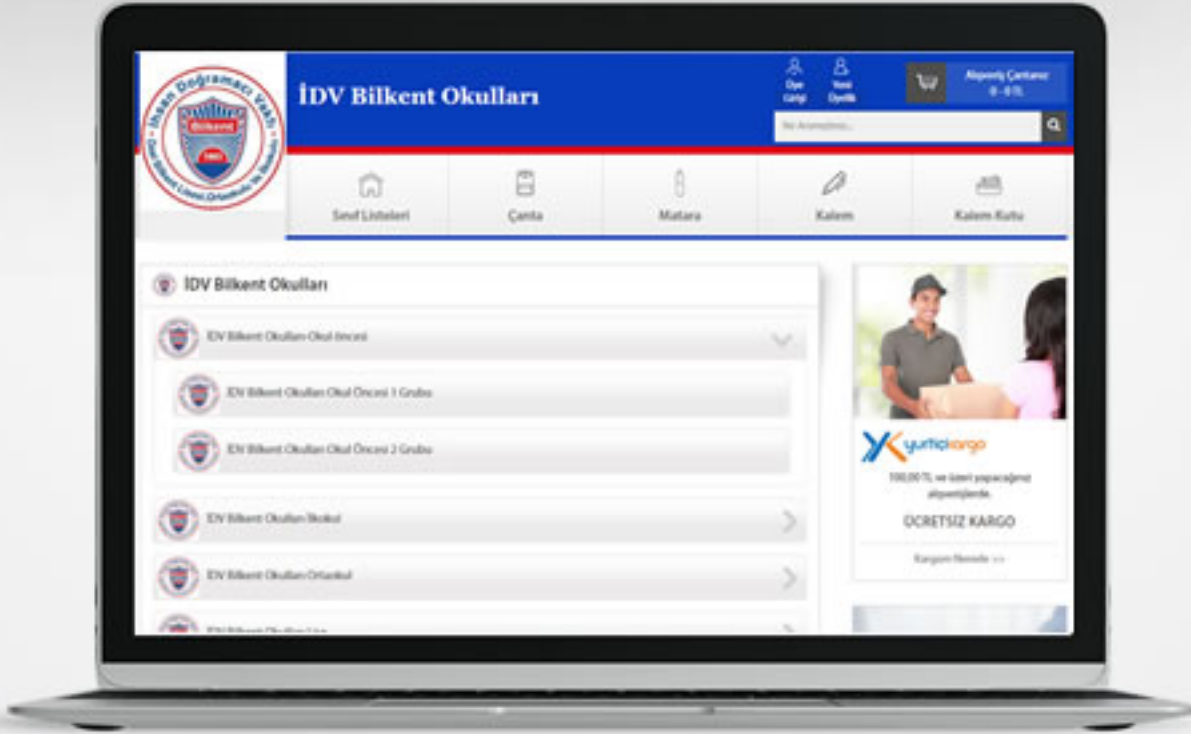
İhsan Doğramacı Vakfı
Bilkent
Özel Bilkent Lisesi, Ortaokulu ve İlkokulu

İDV Bilkent Okulları

Üye Girişi
Yeni Üyelik
Alışveriş Çantanız 0 - 0 TL
Ne Aramıştınız...

Sınıf Listeleri
Çanta
Matara
Kalem
Kalem Kutu

İDV Bilkent Okulları
İDV Bilkent Okulları Okul öncesi
İDV Bilkent Okulları Okul Öncesi 1 Grubu
İDV Bilkent Okulları Okul Öncesi 2 Grubu
İDV Bilkent Okulları İlkokul
İDV Bilkent Okulları Ortaokul
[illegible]

yurtiçi kargo
100,00 TL ve üzeri yapacağınız alışverişlerde.
ÜCRETSİZ KARGO
Kargom Nerede >>